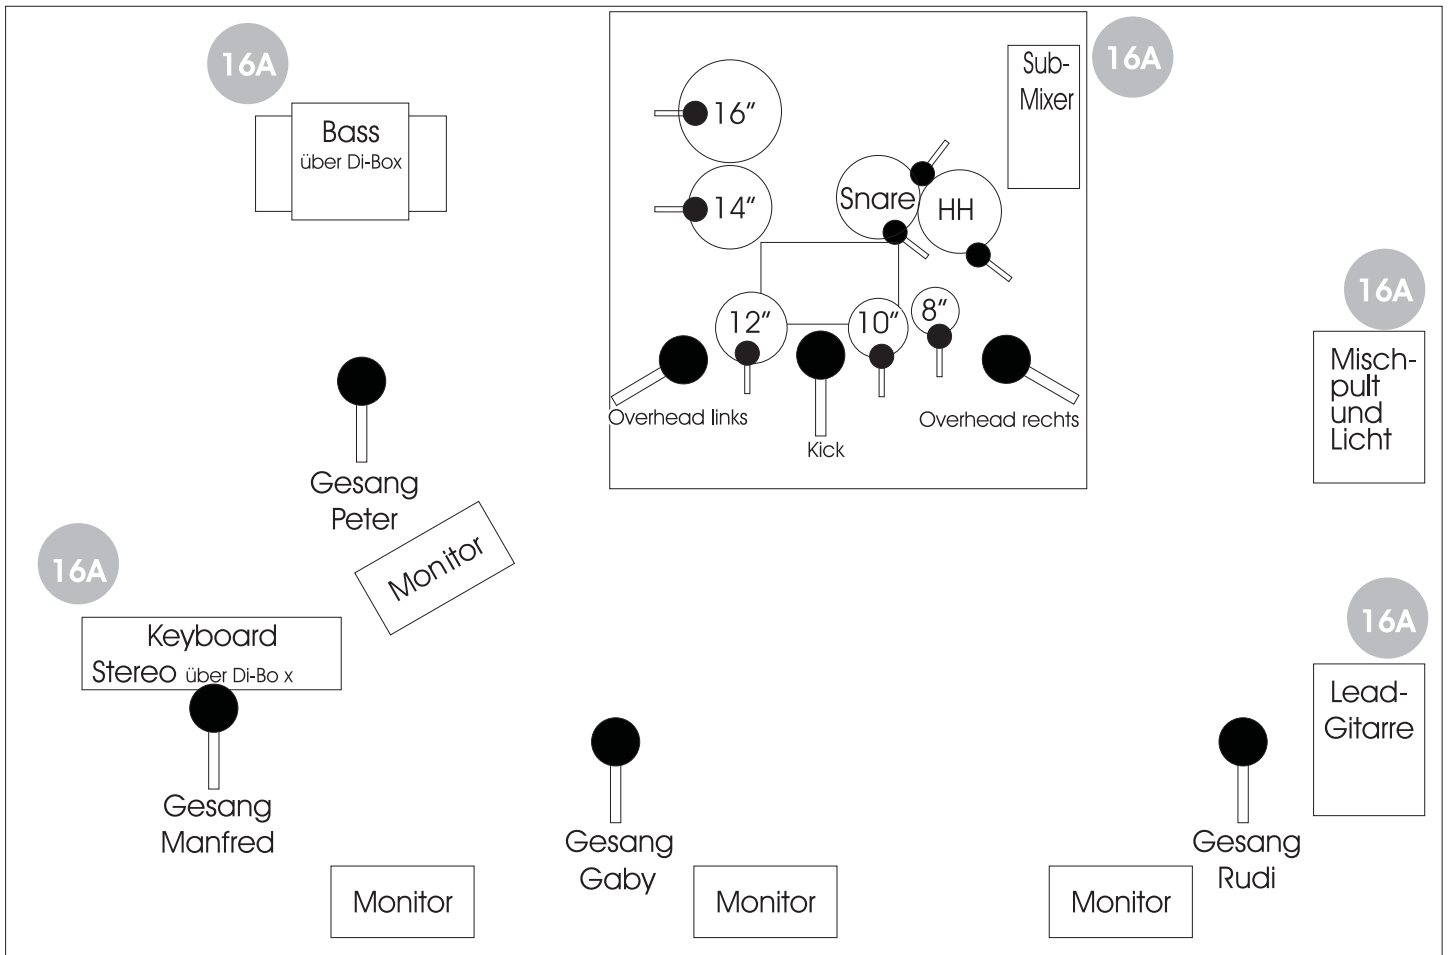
16A

Bass
über Di-Box

16″

14″

Snare

HH

16A

Sub-
Mixer

12″

10″

8″

Overhead links

Kick

Overhead rechts

16A

Misch-
pult
und
Licht

Gesang
Peter

Monitor

16A

Keyboard
Stereo über Di-Bo x

16A

Lead-
Gitarre

Gesang
Manfred

Gesang
Gaby

Gesang
Rudi

Monitor

Monitor

Monitor